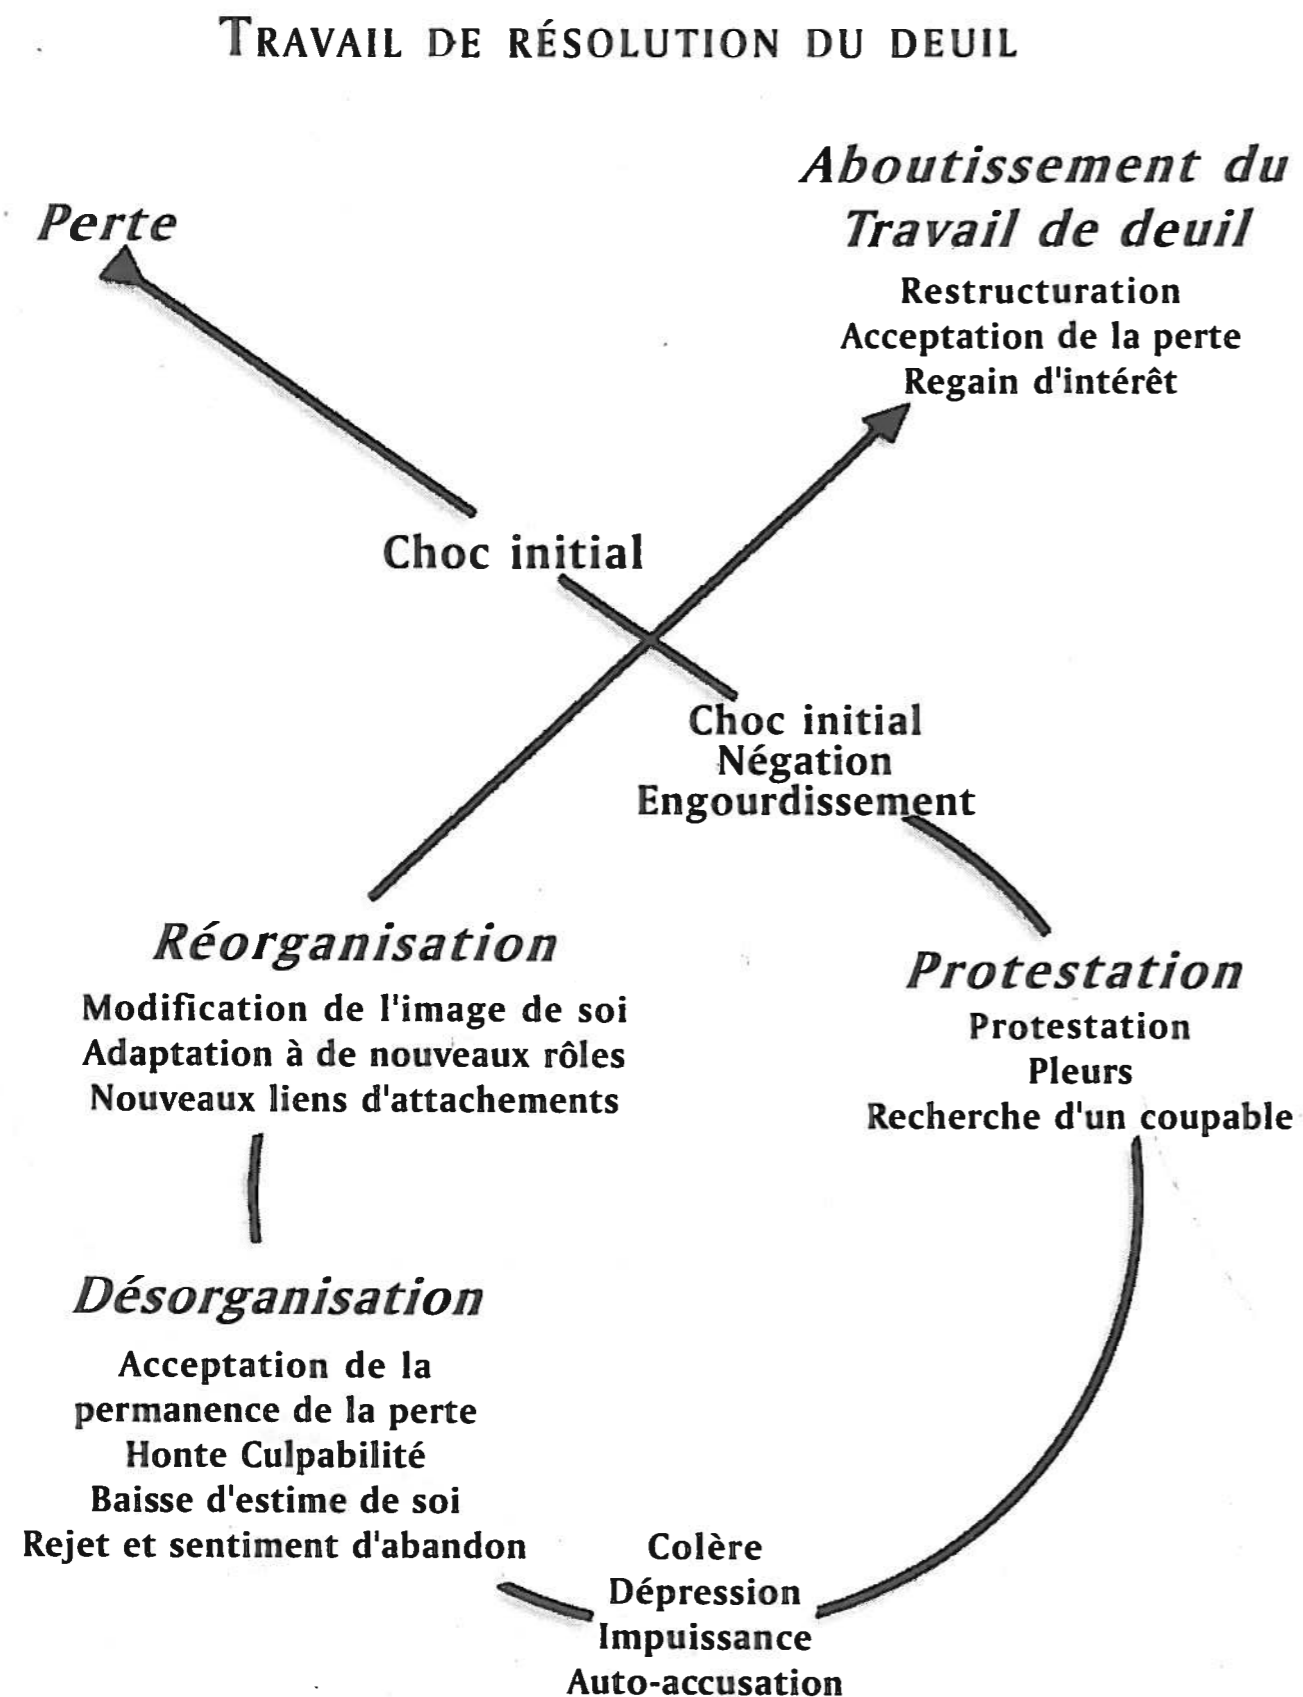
TRAVAIL DE RÉSOLUTION DU DEUIL

Perte

Aboutissement du Travail de deuil

Restructuration
Acceptation de la perte
Regain d'intérêt

Choc initial

Choc initial
Négation
Engourdissement

Réorganisation

Modification de l'image de soi
Adaptation à de nouveaux rôles
Nouveaux liens d'attachements

Protestation

Protestation
Pleurs
Recherche d'un coupable

Désorganisation

Acceptation de la permanence de la perte
Honte Culpabilité
Baisse d'estime de soi
Rejet et sentiment d'abandon

Colère
Dépression
Impuissance
Auto-accusation